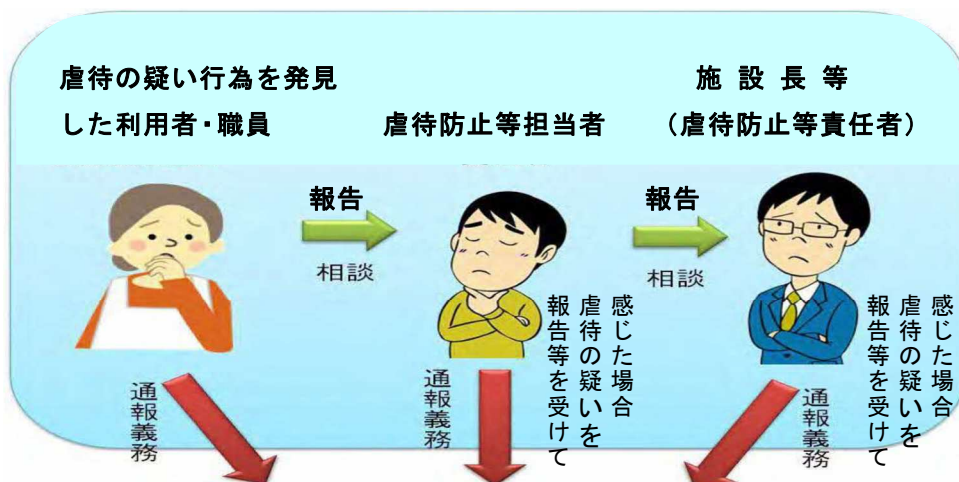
虐待の疑い行為を発見
した利用者・職員

虐待防止等担当者

施 設 長 等
（虐待防止等責任者）

報告
相談

報告
相談

感じた場合
虐待の疑いを
報告等を受けて

感じた場合
虐待の疑いを
報告等を受けて

通報義務

通報義務

通報義務